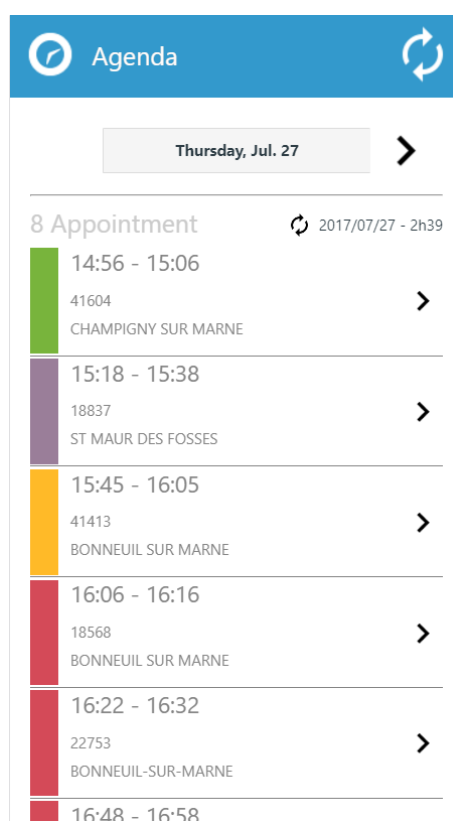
Agenda

Thursday, Jul. 27

8 Appointment 2017/07/27 - 2h39

14:56 - 15:06
41604
CHAMPIGNY SUR MARNE

15:18 - 15:38
18837
ST MAUR DES FOSSES

15:45 - 16:05
41413
BONNEUIL SUR MARNE

16:06 - 16:16
18568
BONNEUIL SUR MARNE

16:22 - 16:32
22753
BONNEUIL-SUR-MARNE

16:48 - 16:58